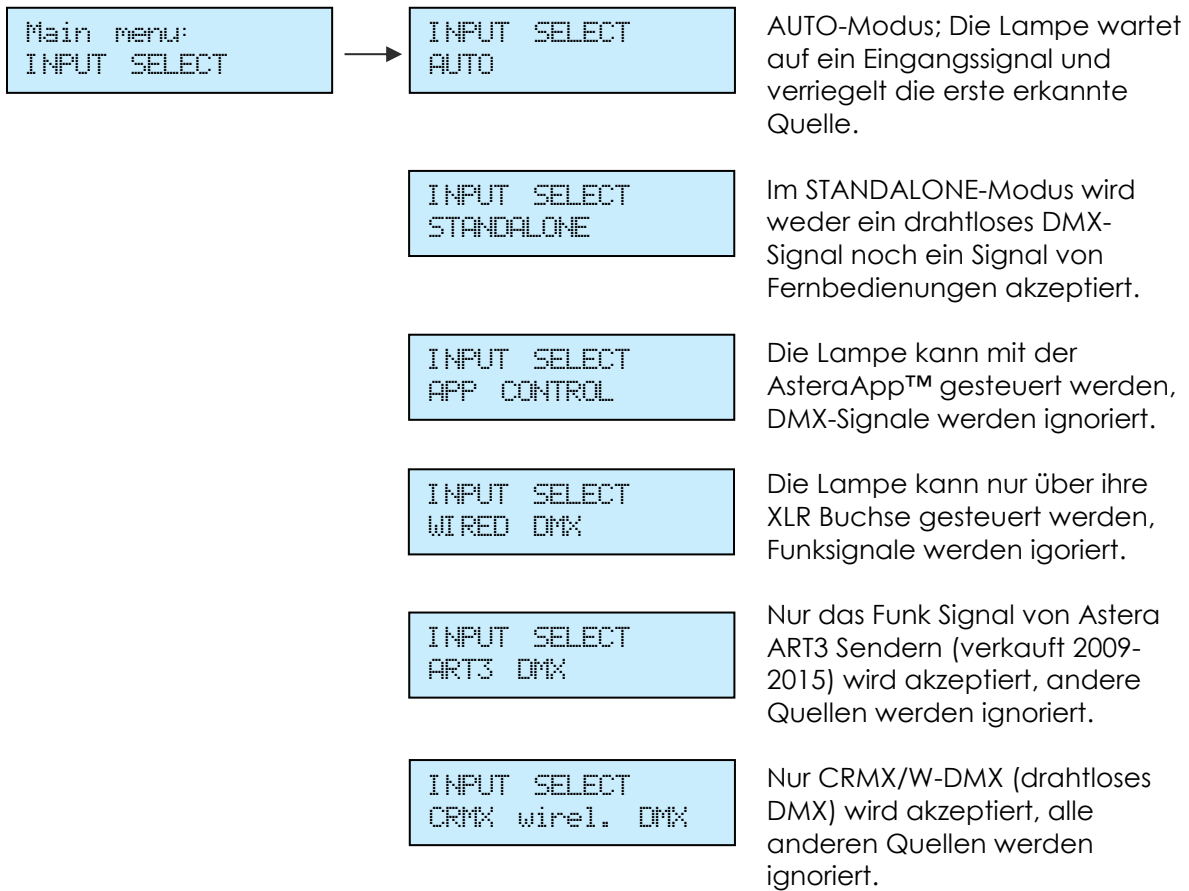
Main menu:
INPUT SELECT

INPUT SELECT
AUTO

AUTO-Modus; Die Lampe wartet auf ein Eingangssignal und verriegelt die erste erkannte Quelle.

INPUT SELECT
STANDALONE

Im STANDALONE-Modus wird weder ein drahtloses DMX-Signal noch ein Signal von Fernbedienungen akzeptiert.

INPUT SELECT
APP CONTROL

Die Lampe kann mit der AsteraApp™ gesteuert werden, DMX-Signale werden ignoriert.

INPUT SELECT
WIRED DMX

Die Lampe kann nur über ihre XLR Buchse gesteuert werden, Funksignale werden igoriert.

INPUT SELECT
ART3 DMX

Nur das Funk Signal von Astera ART3 Sendern (verkauft 2009-2015) wird akzeptiert, andere Quellen werden ignoriert.

INPUT SELECT
CRMX wirel. DMX

Nur CRMX/W-DMX (drahtloses DMX) wird akzeptiert, alle anderen Quellen werden ignoriert.